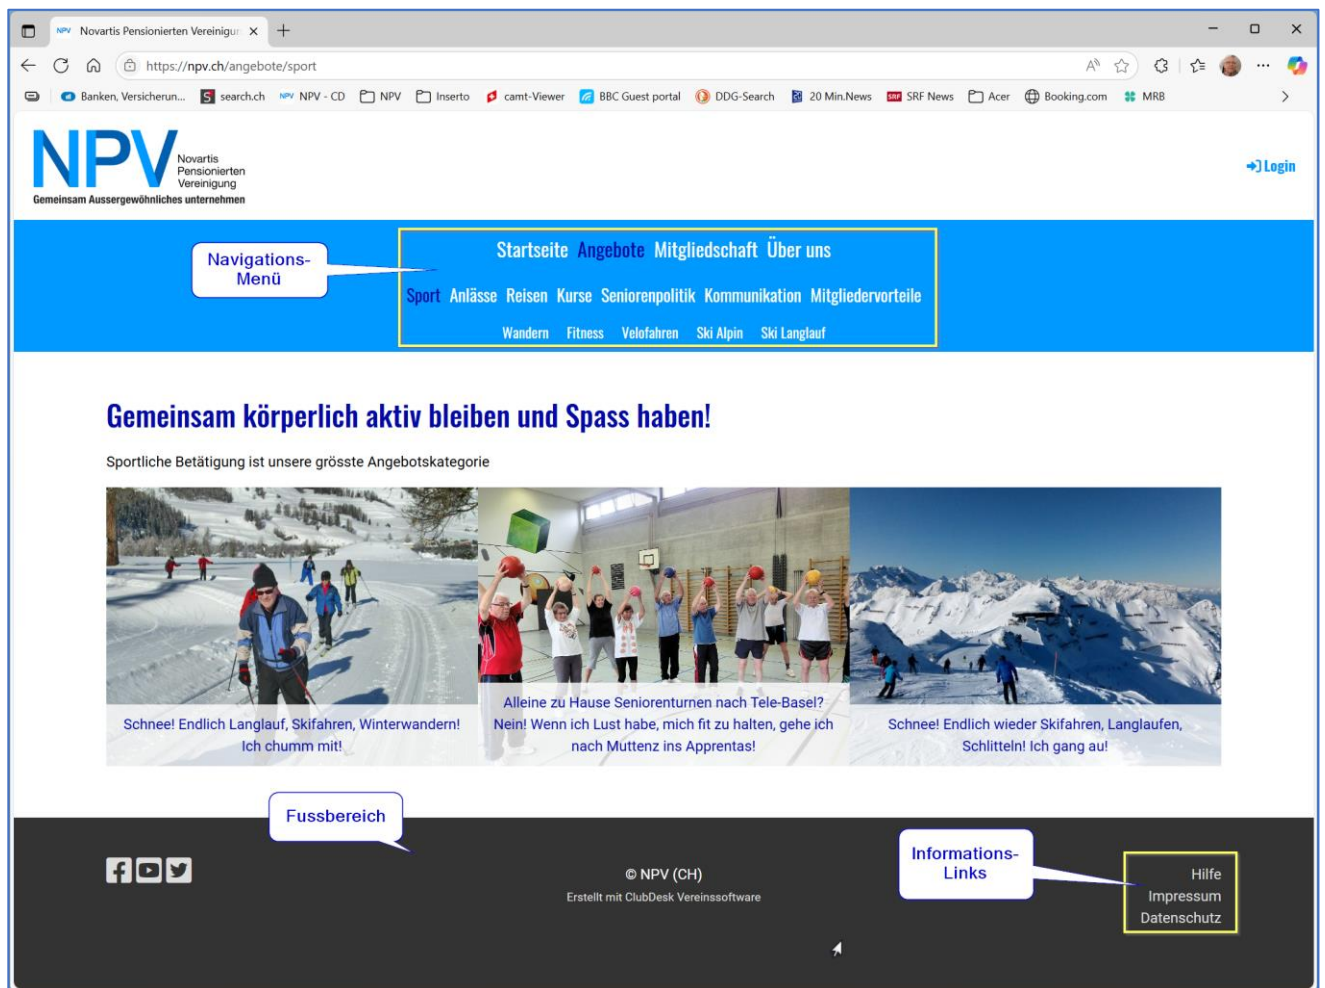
NPV Novartis Pensionierten Vereinigur ×

https://npv.ch/angebote/sport

Banken, Versicherun... search.ch NPV - CD NPV Inserto camt-Viewer BBC Guest portal DDG-Search 20 Min.News SRF News Acer Booking.com MRB

NPV Novartis Pensionierten Vereinigung
Gemeinsam Aussergewöhnliches unternehmen

Login

Navigations-Menü

Startseite Angebote Mitgliedschaft Über uns

Sport Anlässe Reisen Kurse Seniorenpolitik Kommunikation Mitgliedervorteile

Wandern Fitness Velofahren Ski Alpin Ski Langlauf

Gemeinsam körperlich aktiv bleiben und Spass haben!

Sportliche Betätigung ist unsere grösste Angebotskategorie

Schnee! Endlich Langlauf, Skifahren, Winterwandern! Ich chumm mit!

Alleine zu Hause Seniorenturnen nach Tele-Basel? Nein! Wenn ich Lust habe, mich fit zu halten, gehe ich nach Muttenz ins Apprentas!

Schnee! Endlich wieder Skifahren, Langlaufen, Schlitteln! Ich gang au!

Fussbereich

Informations-Links

© NPV (CH)
Erstellt mit ClubDesk Vereinssoftware

Hilfe
Impressum
Datenschutz